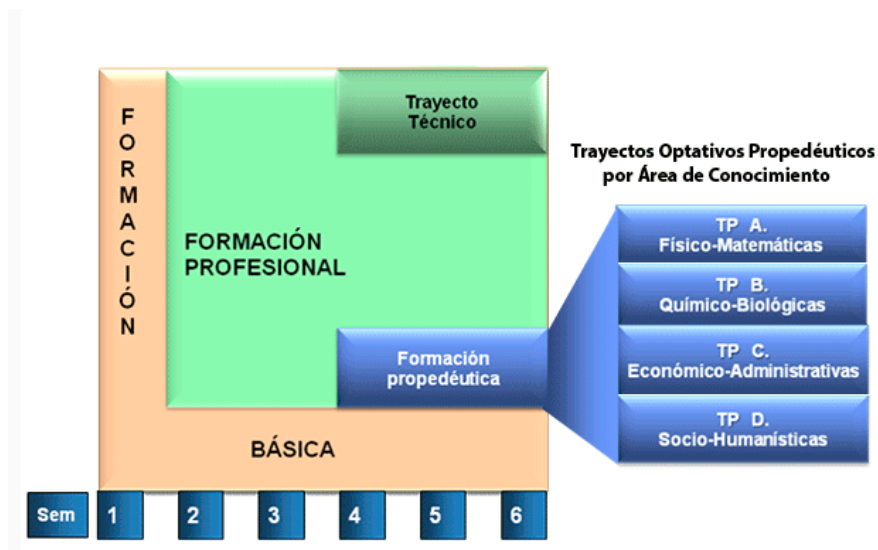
FORMACIÓN

Trayecto Técnico

FORMACIÓN PROFESIONAL

Formación propedéutica

BÁSICA

Trayectos Optativos Propedéuticos por Área de Conocimiento

TP A. Físico-Matemáticas

TP B. Químico-Biológicas

TP C. Económico-Administrativas

TP D. Socio-Humanísticas

Sem 1 2 3 4 5 6